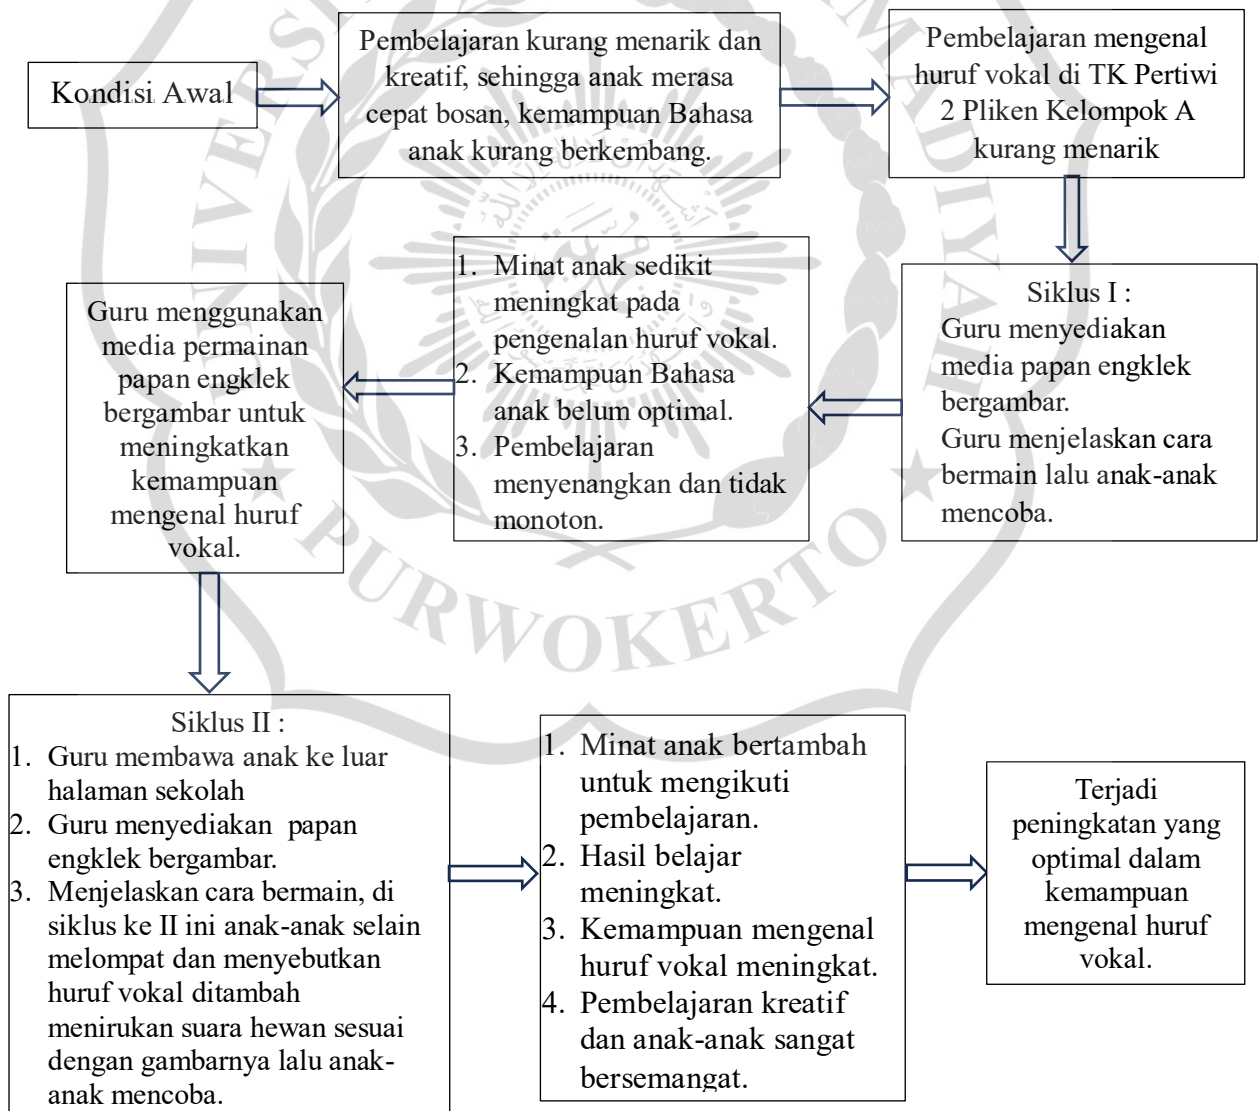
Kondisi Awal

Pembelajaran kurang menarik dan kreatif, sehingga anak merasa cepat bosan, kemampuan Bahasa anak kurang berkembang.

Pembelajaran mengenal huruf vokal di TK Pertiwi 2 Pliken Kelompok A kurang menarik

Siklus I :
Guru menyediakan media papan engklek bergambar.
Guru menjelaskan cara bermain lalu anak-anak mencoba.

1. Minat anak sedikit meningkat pada pengenalan huruf vokal.
2. Kemampuan Bahasa anak belum optimal.
3. Pembelajaran menyenangkan dan tidak monoton.

Guru menggunakan media permainan papan engklek bergambar untuk meningkatkan kemampuan mengenal huruf vokal.

Siklus II :
1. Guru membawa anak ke luar halaman sekolah
2. Guru menyediakan papan engklek bergambar.
3. Menjelaskan cara bermain, di siklus ke II ini anak-anak selain melompat dan menyebutkan huruf vokal ditambah menirukan suara hewan sesuai dengan gambarnya lalu anak-anak mencoba.

1. Minat anak bertambah untuk mengikuti pembelajaran.
2. Hasil belajar meningkat.
3. Kemampuan mengenal huruf vokal meningkat.
4. Pembelajaran kreatif dan anak-anak sangat bersemangat.

Terjadi peningkatan yang optimal dalam kemampuan mengenal huruf vokal.

PURWOKERTO